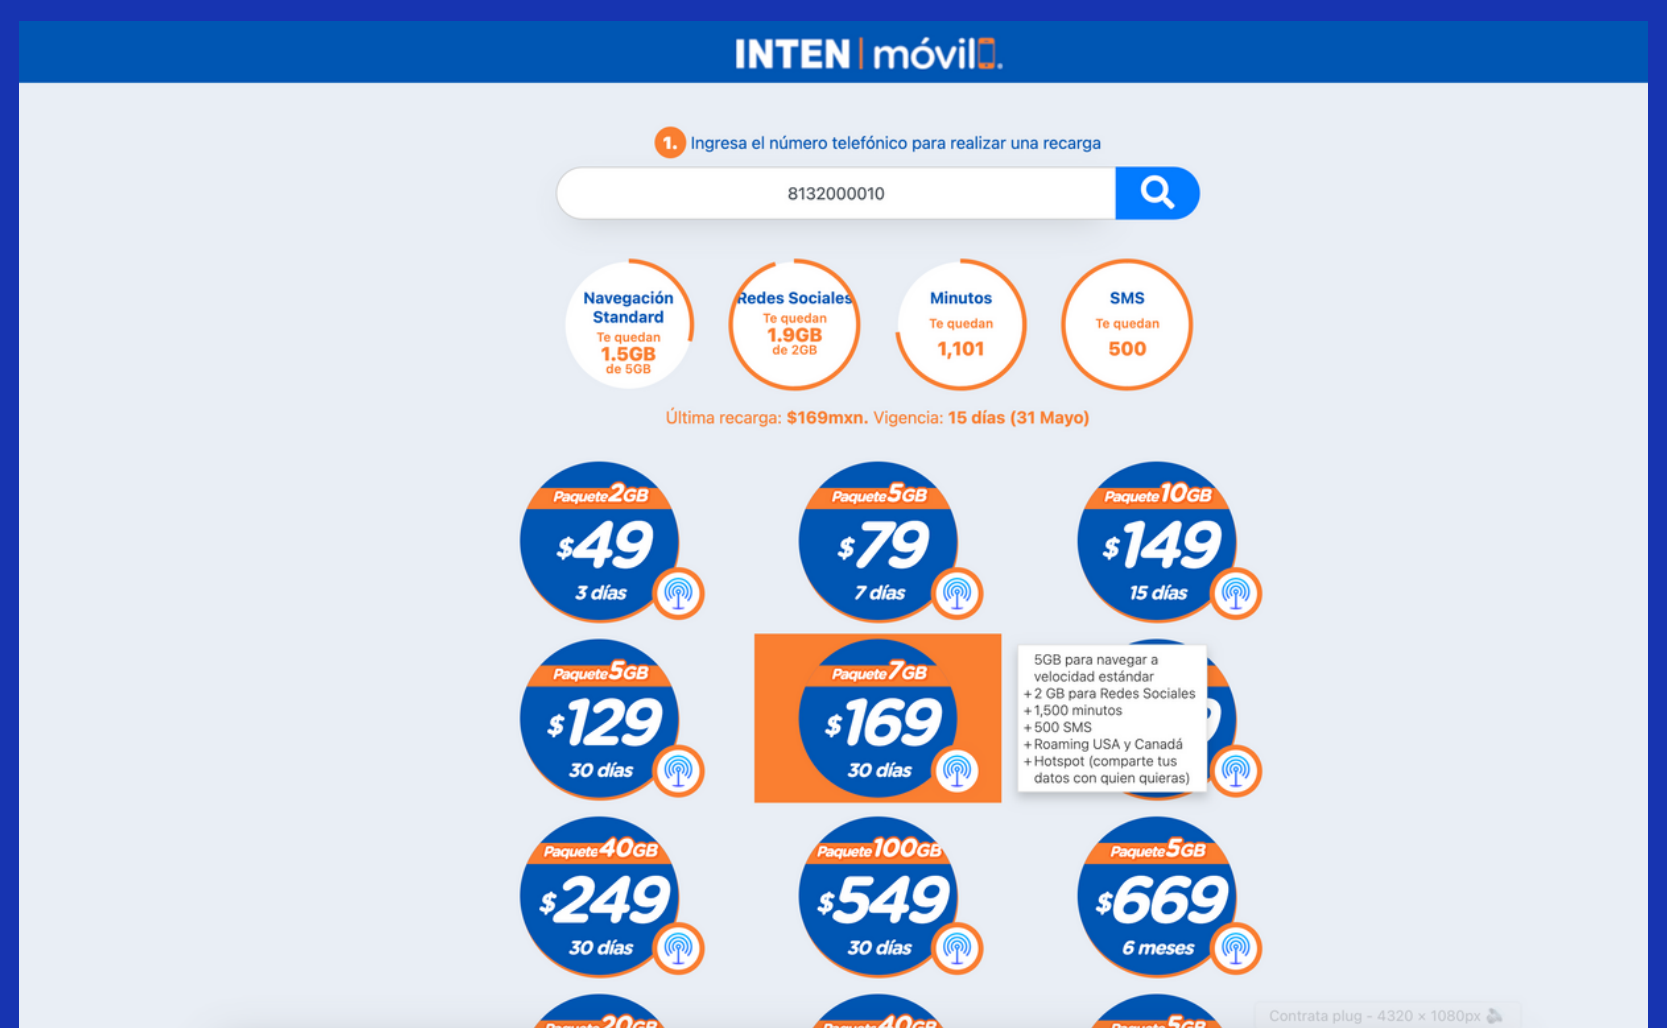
INTEN | móvil

1. Ingresa el número telefónico para realizar una recarga

8132000010

Navegación Standard
Te quedan
1.5GB
de 5GB

Redes Sociales
Te quedan
1.9GB
de 2GB

Minutos
Te quedan
1,101

SMS
Te quedan
500

Última recarga: $169mxn. Vigencia: 15 días (31 Mayo)

Paquete 2GB
$49
3 días

Paquete 5GB
$79
7 días

Paquete 10GB
$149
15 días

Paquete 5GB
$129
30 días

Paquete 7GB
$169
30 días

5GB para navegar a velocidad estándar
+2 GB para Redes Sociales
+1,500 minutos
+500 SMS
+Roaming USA y Canadá
+Hotspot (comparte tus datos con quien quieras)

Paquete 40GB
$249
30 días

Paquete 100GB
$549
30 días

Paquete 5GB
$669
6 meses

Paquete 20GB

Paquete 40GB

Paquete 5GB

Contrata plug - 4320 × 1080px